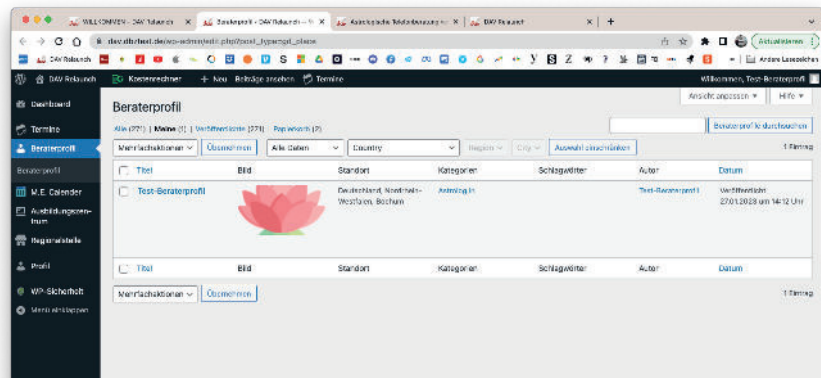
WILLKOMMEN - DAV Relaunch | Beraterprofil ‹ DAV Relaunch — W | Automatische Telefonberatung | DAV Relaunch

dav.dbrheel.de/wp-admin/edit.php?post_type=pst_phase

Aktualisieren

DAV Relaunch

Andere Lesezeichen

DAV Relaunch | Kostenrechner | + Neu | Beiträge ansehen | Termine | Willkommen, Test-Beraterprofil

Dashboard
Termine
Beraterprofil
Beraterprofil
M.E. Calender
Ausbildungszentrum
Regionalstelle
Profil
WP-Sicherheit
Menü einklappen

Ansicht anpassen ▾ | Hilfe ▾

Beraterprofil

Alle (271) | Meine (1) | Veröffentlichte (271) | Papierkorb (2)

Beraterprofile durchsuchen

Mehrfachaktionen ▾ | Übernehmen | Alle Daten | Country | Region | City | Auswahl einschränken | 1 Eintrag

| Titel | Bild | Standort | Kategorien | Schlagwörter | Autor | Datum |
|---|---|---|---|---|---|---|
| Test-Beraterprofil | | Deutschland, Nordrhein-Westfalen, Bochum | Anlmlog in | | Test-Beraterprofil | Veröffentlicht 27.01.2023 um 14:12 Uhr |
| Titel | Bild | Standort | Kategorien | Schlagwörter | Autor | Datum |

Mehrfachaktionen ▾ | Übernehmen | 1 Eintrag